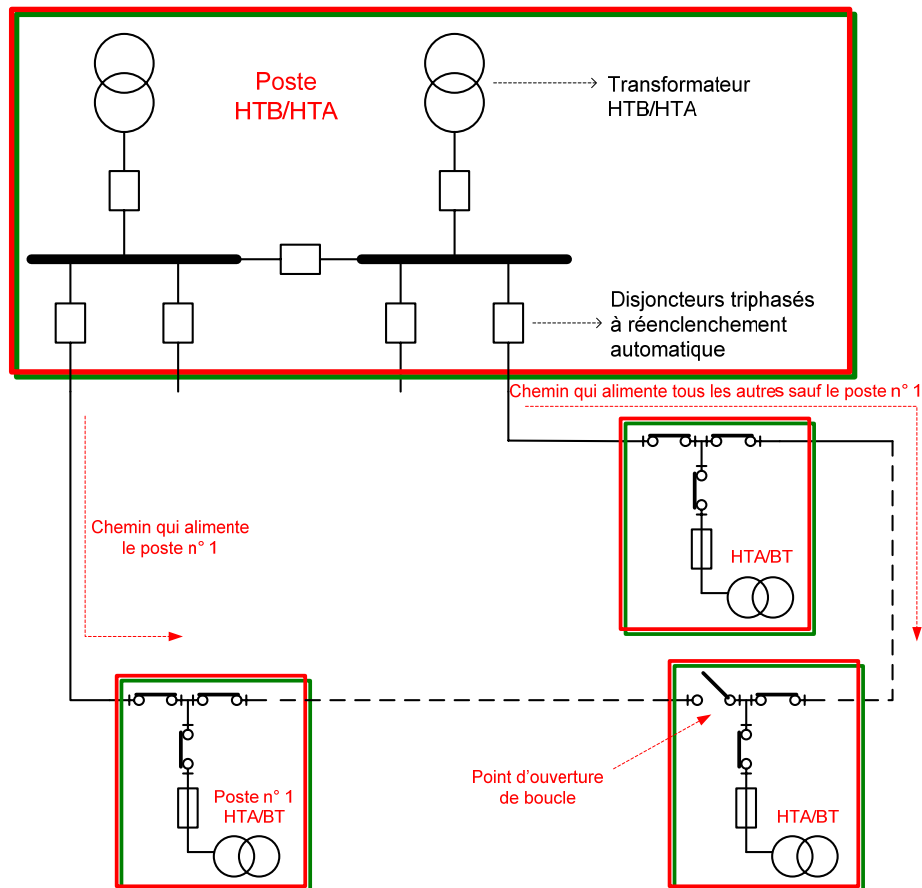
Poste
HTB/HTA

Transformateur
HTB/HTA

Disjoncteurs triphasés
à réenclenchement
automatique

Chemin qui alimente tous les autres sauf le poste n° 1

Chemin qui alimente
le poste n° 1

HTA/BT

Poste n° 1
HTA/BT

Point d'ouverture
de boucle

HTA/BT